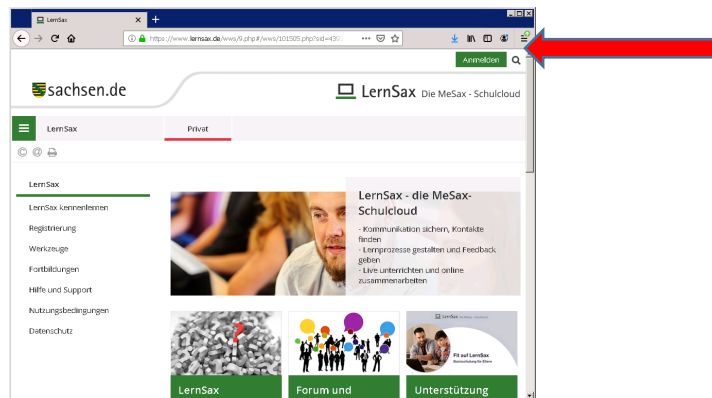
LernSax

https://www.lernsax.de/wws/9.php#/wws/101505.php?sid=43

Anmelden

sachsen.de

LernSax Die MeSax - Schulcloud

LernSax

Privat

LernSax

LernSax kennenlernen

Registrierung

Werkzeuge

Fortbildungen

Hilfe und Support

Nutzungsbedingungen

Datenschutz

LernSax - die MeSax-Schulcloud

- Kommunikation sichern, Kontakte finden
- Lernprozesse gestalten und Feedback geben
- Live unterrichten und online zusammenarbeiten

Fit auf LernSax

LernSax

Forum und

Unterstützung